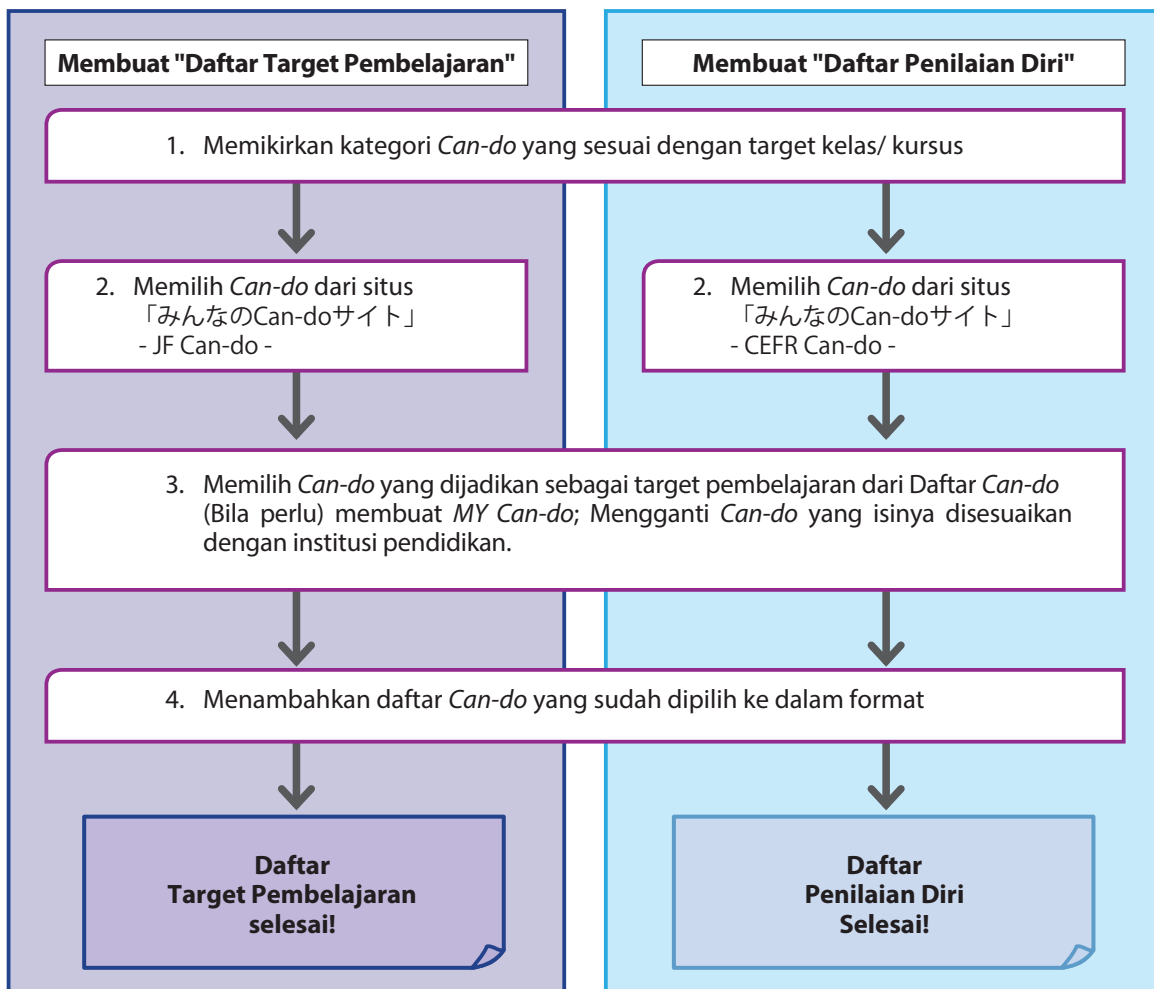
**Membuat "Daftar Target Pembelajaran"**

**Membuat "Daftar Penilaian Diri"**

1. Memikirkan kategori *Can-do* yang sesuai dengan target kelas/ kursus

2. Memilih *Can-do* dari situs 「みんなのCan-doサイト」 - JF Can-do -

2. Memilih *Can-do* dari situs 「みんなのCan-doサイト」 - CEFR Can-do -

3. Memilih *Can-do* yang dijadikan sebagai target pembelajaran dari Daftar *Can-do* (Bila perlu) membuat *MY Can-do*; Mengganti *Can-do* yang isinya disesuaikan dengan institusi pendidikan.

4. Menambahkan daftar *Can-do* yang sudah dipilih ke dalam format

**Daftar Target Pembelajaran selesai!**

**Daftar Penilaian Diri Selesai!**